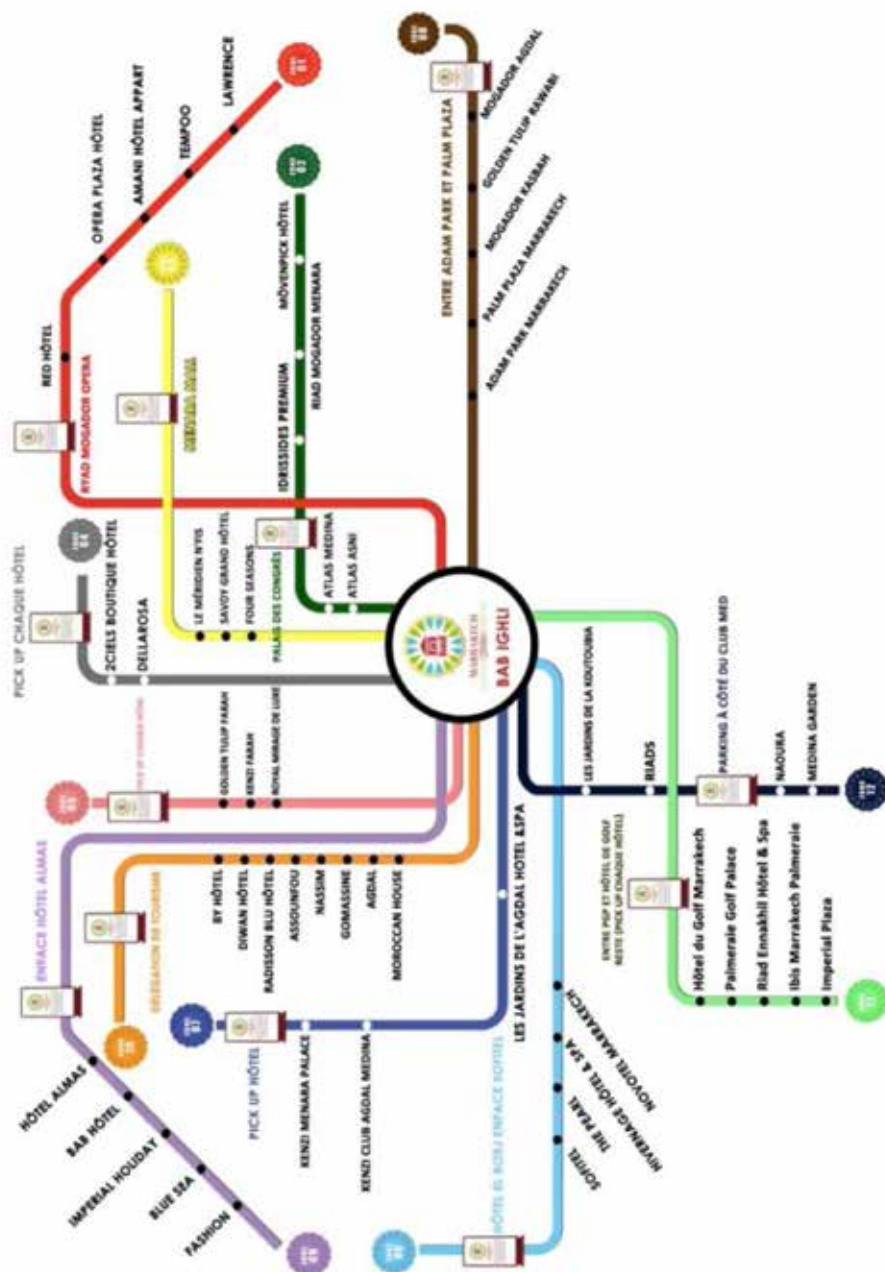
LAWRENCE
TEMPOO
AMANI HÔTEL APPART
OPERA PLAZA HÔTEL
RED HÔTEL
RYAD MOGADOR OPERA
MÖVENPICK HÔTEL
RIAD MOGADOR MENARA
IDRISSIDES PREMIUM
ATLAS MEDINA
ATLAS ASNI
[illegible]
LE MÉRIDIEN N'FIS
SAVOY GRAND HÔTEL
FOUR SEASONS
PALAIS DES CONGRÈS
MOGADOR AGDAL
GOLDEN TULIP RAWABI
MOGADOR KASBAH
PALM PLAZA MARRAKECH
ADAM PARK MARRAKECH
ENTRE ADAM PARK ET PALM PLAZA
PICK UP CHAQUE HÔTEL
2CIELS BOUTIQUE HÔTEL
DELLAROSA
BAB IGHLI
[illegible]
GOLDEN TULIP FARAH
KENZI FARAH
ROYAL MIRAGE DE LUXE
LES JARDINS DE LA KOUTOUBIA
RIADS
PARKING À CÔTÉ DU CLUB MED
NAOURA
MEDINA GARDEN
ENFACE HÔTEL ALMAS
DÉLÉGATION DE TOURISME
BY HÔTEL
DIWAN HÔTEL
RADISSON BLU HÔTEL
ASSOUNFOU
NASSIM
GOMASSINE
AGDAL
MOROCCAN HOUSE
LES JARDINS DE L'AGDAL HOTEL &SPA
ENTRE PGP ET HÔTEL DE GOLF
RESTE (PICK UP CHAQUE HÔTEL)
Hôtel du Golf Marrakech
Palmeraie Golf Palace
Riad Ennakhil Hôtel & Spa
Ibis Marrakech Palmeraie
Imperial Plaza
HÔTEL ALMAS
BAB HÔTEL
IMPERIAL HOLIDAY
BLUE SEA
FASHION
PICK UP HÔTEL
KENZI MENARA PALACE
KENZI CLUB AGDAL MEDINA
HÔTEL ES SAADI ENFACE SOFITEL
NOVOTEL MARRAKECH
INVERNAGE HÔTEL & SPA
THE PEARL
SOFITEL